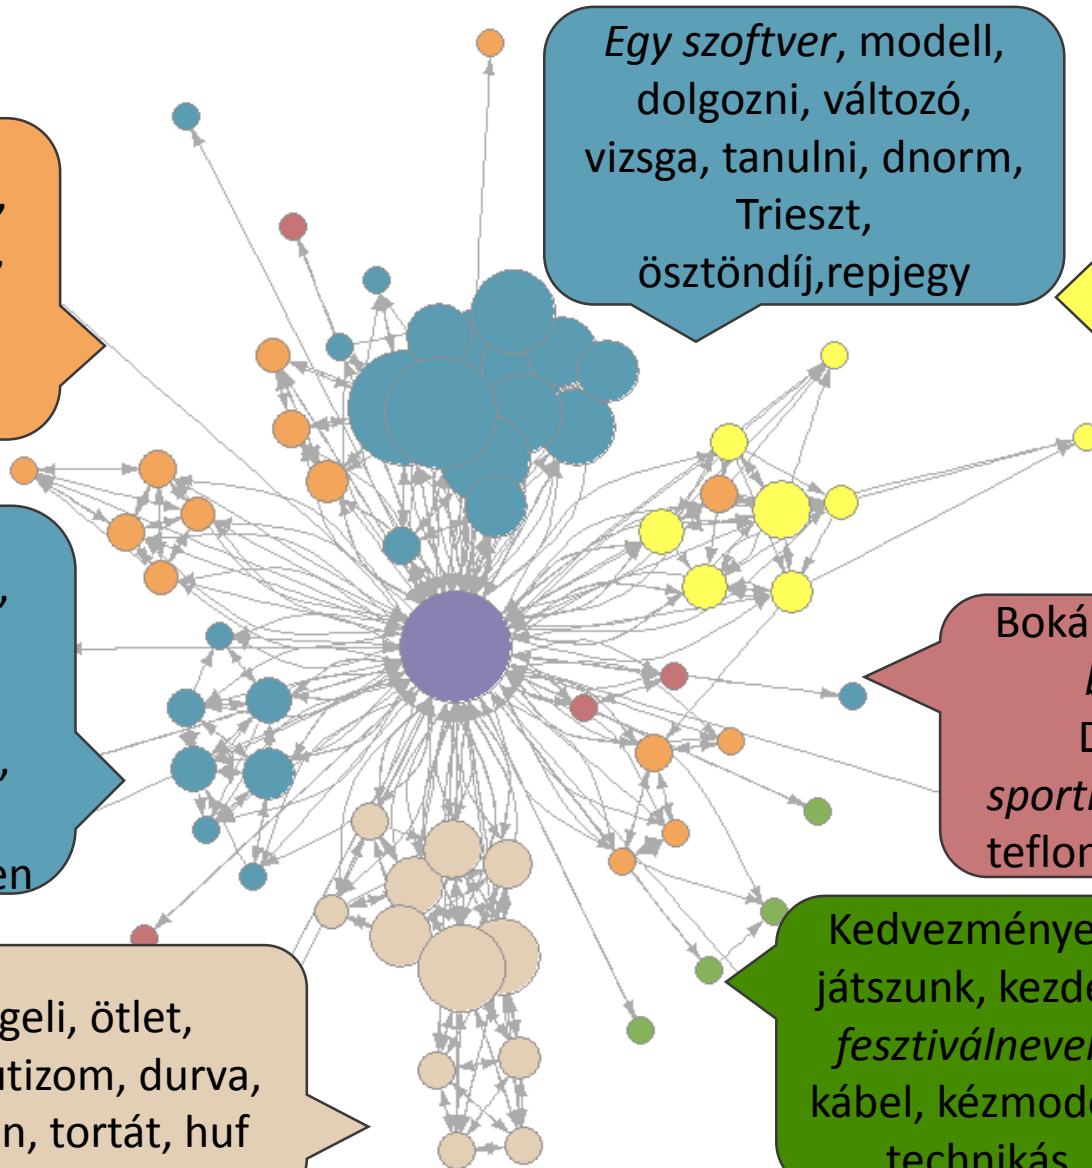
Egy szoftver, modell, dolgozni, változó, vizsga, tanulni, dnorm, Trieszt, ösztöndíj,repjegy

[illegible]

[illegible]

en

Boká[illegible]
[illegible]
D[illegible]
sport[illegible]
teflon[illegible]

Kedvezménye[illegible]
játszunk, kezde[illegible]
fesztiválneve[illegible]
kábel, kézmode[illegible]
technikás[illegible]

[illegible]geli, ötlet, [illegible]utizom, durva, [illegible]n, tortát, huf